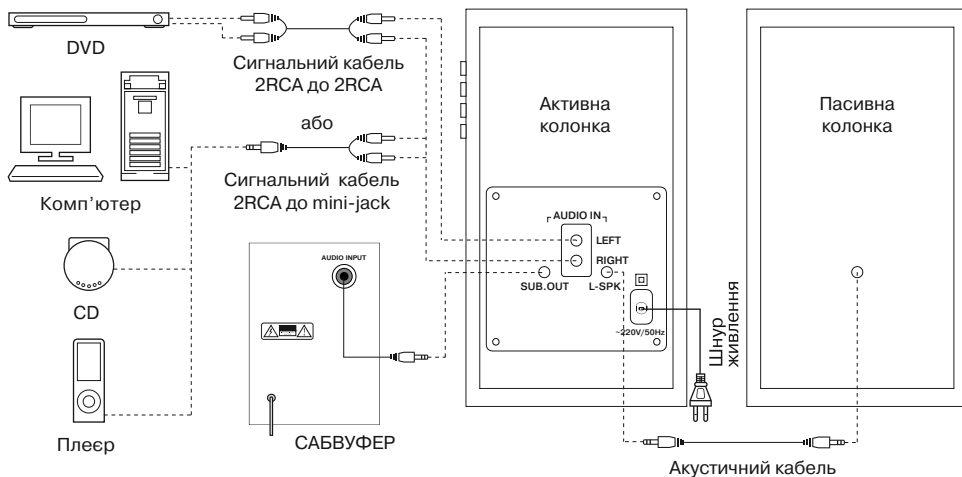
DVD

Сигнальний кабель 2RCA до 2RCA

або

Сигнальний кабель 2RCA до mini-jack

Комп'ютер

CD

Плеєр

AUDIO INPUT

САБВУФЕР

Активна колонка

AUDIO IN

LEFT

RIGHT

SUB.OUT

L-SPK

~220V/50Hz

Шнур живлення

Пасивна колонка

Акустичний кабель